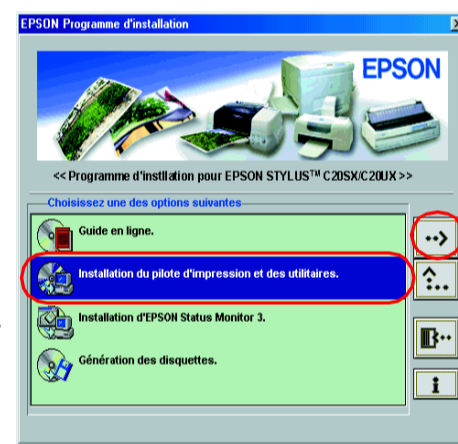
EPSON Programme d'installation

EPSON

<< Programme d'instllation pour EPSON STYLUS™ C20SX/C20UX >>

Choisissez une des options suivantes

Guide en ligne.

Installation du pilote d'impression et des utilitaires.

Installation d'EPSON Status Monitor 3.

Génération des disquettes.

i